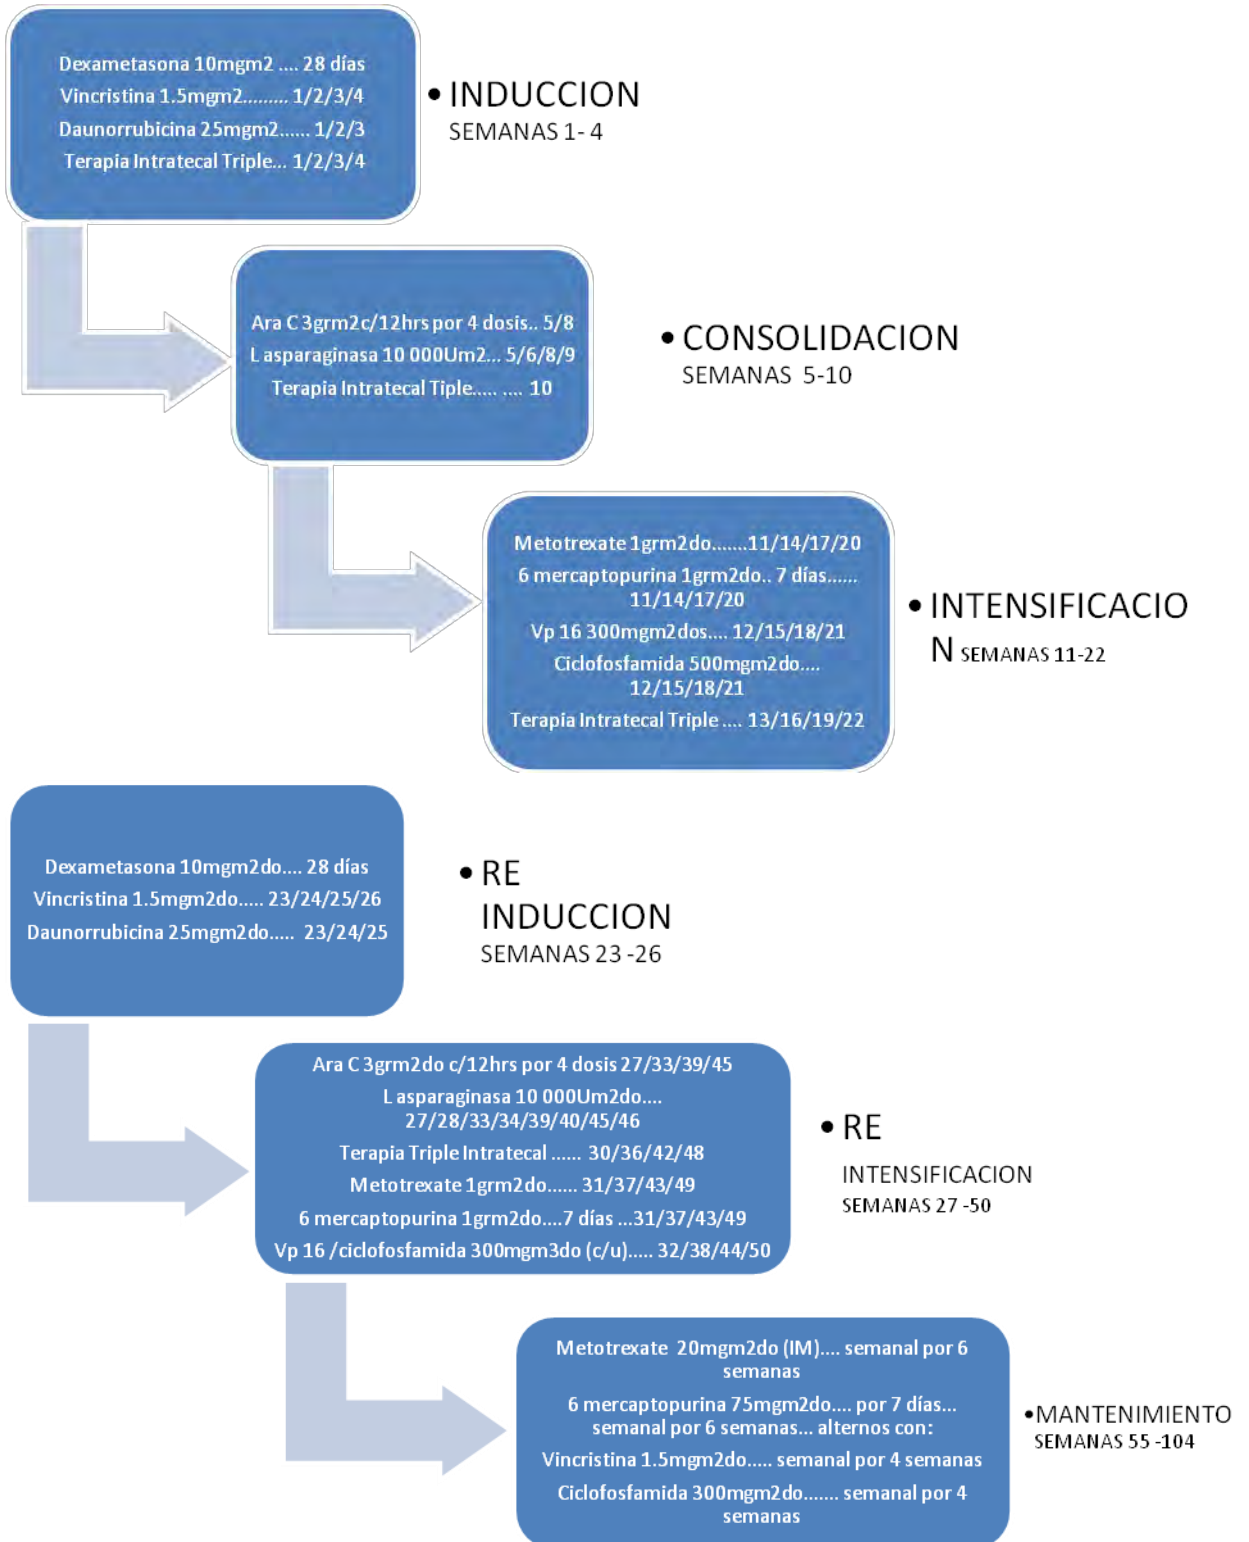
Dexametasona 10mgm2 .... 28 días
Vincristina 1.5mgm2......... 1/2/3/4
Daunorrubicina 25mgm2...... 1/2/3
Terapia Intratecal Triple... 1/2/3/4

• INDUCCION
SEMANAS 1- 4

Ara C 3grm2c/12hrs por 4 dosis.. 5/8
L asparaginasa 10 000Um2... 5/6/8/9
Terapia Intratecal Tiple..... .... 10

• CONSOLIDACION
SEMANAS 5-10

Metotrexate 1grm2do.......11/14/17/20
6 mercaptopurina 1grm2do.. 7 días...... 11/14/17/20
Vp 16 300mgm2dos.... 12/15/18/21
Ciclofosfamida 500mgm2do.... 12/15/18/21
Terapia Intratecal Triple .... 13/16/19/22

• INTENSIFICACION SEMANAS 11-22

Dexametasona 10mgm2do.... 28 días
Vincristina 1.5mgm2do..... 23/24/25/26
Daunorrubicina 25mgm2do..... 23/24/25

• RE INDUCCION
SEMANAS 23 -26

Ara C 3grm2do c/12hrs por 4 dosis 27/33/39/45
L asparaginasa 10 000Um2do.... 27/28/33/34/39/40/45/46
Terapia Triple Intratecal ...... 30/36/42/48
Metotrexate 1grm2do...... 31/37/43/49
6 mercaptopurina 1grm2do....7 días ...31/37/43/49
Vp 16 /ciclofosfamida 300mgm3do (c/u)..... 32/38/44/50

• RE
INTENSIFICACION
SEMANAS 27 -50

Metotrexate 20mgm2do (IM).... semanal por 6 semanas
6 mercaptopurina 75mgm2do.... por 7 días... semanal por 6 semanas... alternos con:
Vincristina 1.5mgm2do..... semanal por 4 semanas
Ciclofosfamida 300mgm2do....... semanal por 4 semanas

•MANTENIMIENTO
SEMANAS 55 -104